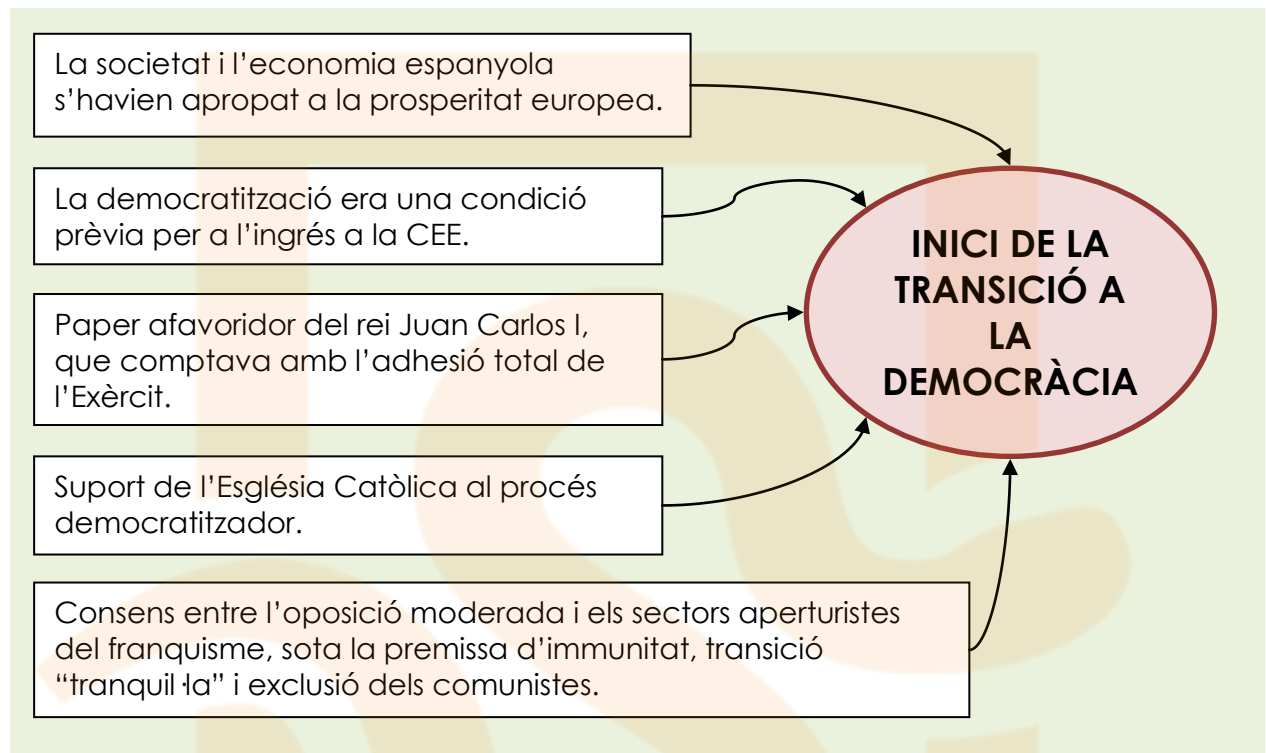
La societat i l'economia espanyola s'havien apropat a la prosperitat europea.

La democratització era una condició prèvia per a l'ingrés a la CEE.

Paper afavoridor del rei Juan Carlos I, que comptava amb l'adhesió total de l'Exèrcit.

Suport de l'Església Catòlica al procés democratitzador.

Consens entre l'oposició moderada i els sectors aperturistes del franquisme, sota la premissa d'immunitat, transició "tranquil·la" i exclusió dels comunistes.

INICI DE LA TRANSICIÓ A LA DEMOCRÀCIA